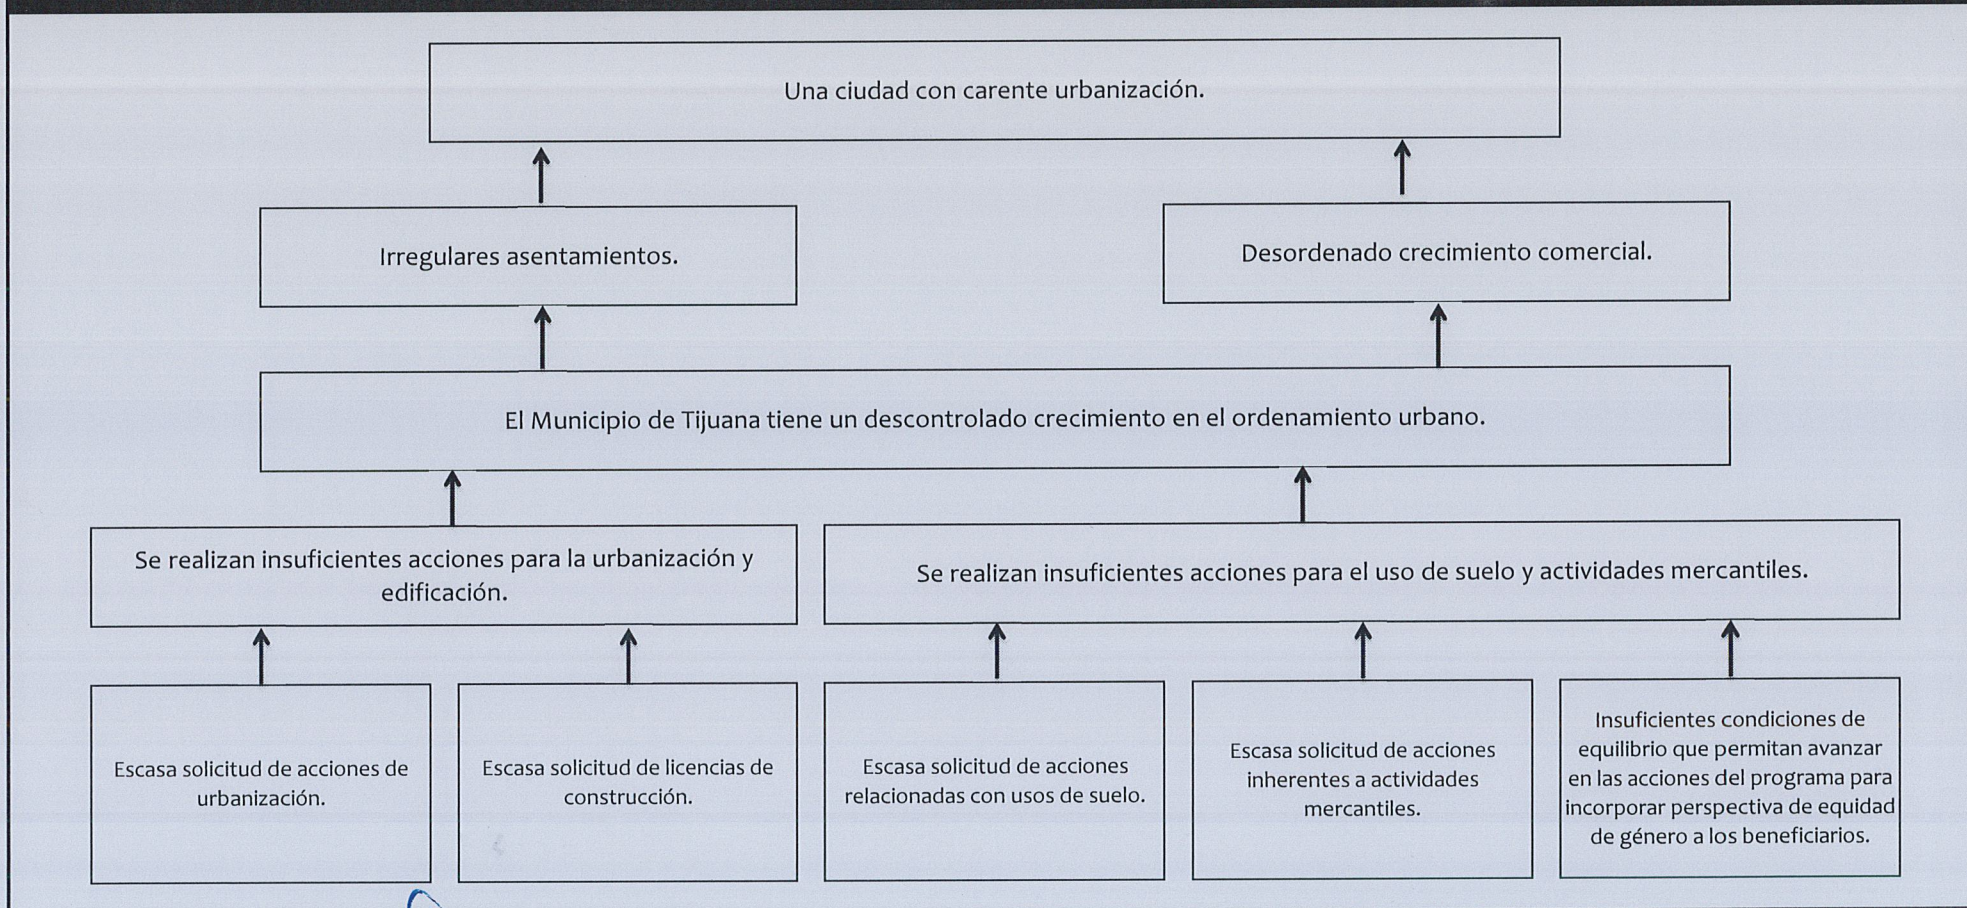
Una ciudad con carente urbanización.

Irregulares asentamientos.

Desordenado crecimiento comercial.

El Municipio de Tijuana tiene un descontrolado crecimiento en el ordenamiento urbano.

Se realizan insuficientes acciones para la urbanización y edificación.

Se realizan insuficientes acciones para el uso de suelo y actividades mercantiles.

Escasa solicitud de acciones de urbanización.

Escasa solicitud de licencias de construcción.

Escasa solicitud de acciones relacionadas con usos de suelo.

Escasa solicitud de acciones inherentes a actividades mercantiles.

Insuficientes condiciones de equilibrio que permitan avanzar en las acciones del programa para incorporar perspectiva de equidad de género a los beneficiarios.